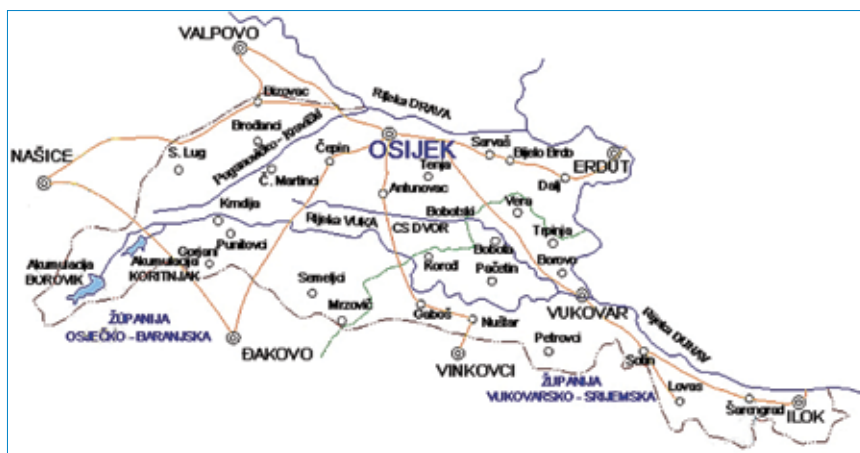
VALPOVO

Bizovac

Rijeka DRAVA

Brođanci

Palača

Čepin

OSIJEK

Sarvaš

Bijelo Brdo

ERDUT

NAŠICE

S. Lug

Č. Martinci

Tenja

Antunovac

Dalj

Krndija

Bobotski

Vera

Rijeka VUKA

CS DVOR

Trpinja

Gorjani

Punitovci

Bobota

Akumulacija BOROVIK

Akumulacija KORITNJAK

Korođ

Pačetin

Borovo

Semeljci

Mrzović

Gaboš

Nuštar

VUKOVAR

ŽUPANIJA OSJEČKO - BARANJSKA

ĐAKOVO

Petrovci

Rijeka DUNAV

VINKOVCI

Sotin

ŽUPANIJA VUKOVARSKO - SRIJEMSKA

Lovas

Šarengrad

ILOK